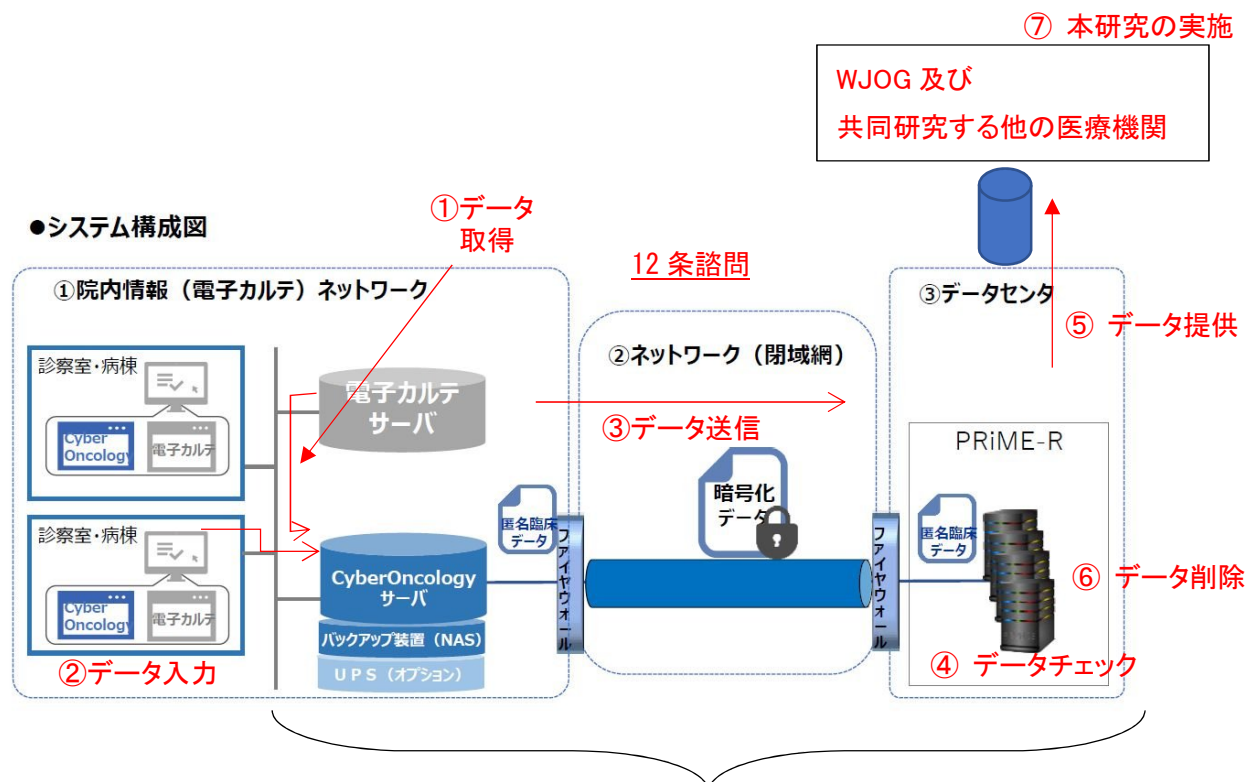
⑦ 本研究の実施

WJOG 及び
共同研究する他の医療機関

●システム構成図

①データ取得

12 条諮問

①院内情報（電子カルテ）ネットワーク

③データセンタ

⑤ データ提供

②ネットワーク（閉域網）

診察室・病棟

Cyber Oncology

電子カルテ

電子カルテサーバ

③データ送信

PRiME-R

暗号化データ

匿名臨床データ

診察室・病棟

Cyber Oncology

電子カルテ

CyberOncologyサーバ

ファイヤウォール

ファイヤウォール

匿名臨床データ

⑥ データ削除

バックアップ装置（NAS）

UPS（オプション）

②データ入力

④ データチェック